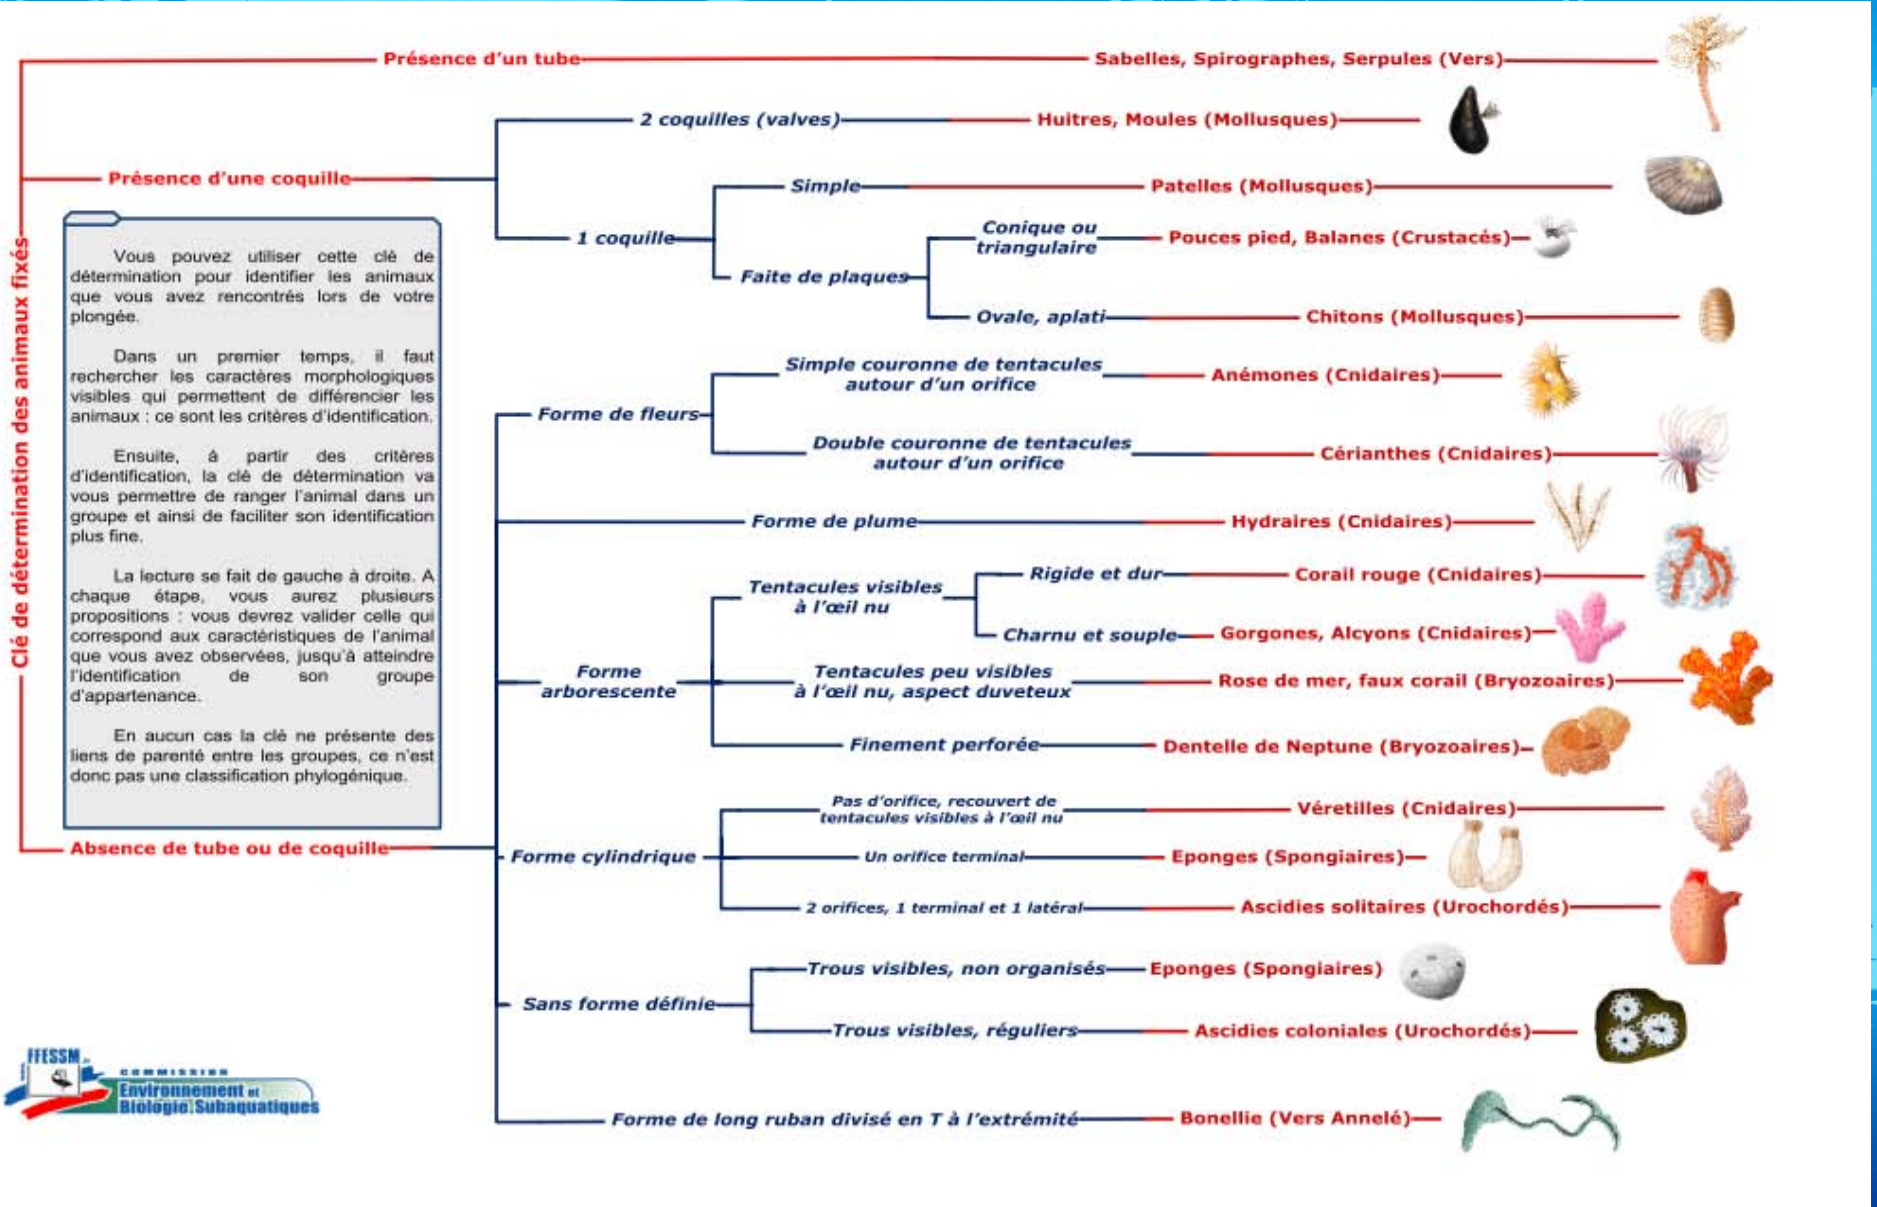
Clé de détermination des animaux fixés

Présence d'un tube — Sabelles, Spirographes, Serpules (Vers)

Présence d'une coquille

2 coquilles (valves) — Huitres, Moules (Mollusques)

1 coquille

Simple — Patelles (Mollusques)

Faite de plaques

Conique ou triangulaire — Pouces pied, Balanes (Crustacés)

Ovale, aplati — Chitons (Mollusques)

Vous pouvez utiliser cette clé de détermination pour identifier les animaux que vous avez rencontrés lors de votre plongée.

Dans un premier temps, il faut rechercher les caractères morphologiques visibles qui permettent de différencier les animaux : ce sont les critères d'identification.

Ensuite, à partir des critères d'identification, la clé de détermination va vous permettre de ranger l'animal dans un groupe et ainsi de faciliter son identification plus fine.

La lecture se fait de gauche à droite. A chaque étape, vous aurez plusieurs propositions : vous devrez valider celle qui correspond aux caractéristiques de l'animal que vous avez observées, jusqu'à atteindre l'identification de son groupe d'appartenance.

En aucun cas la clé ne présente des liens de parenté entre les groupes, ce n'est donc pas une classification phylogénique.

Absence de tube ou de coquille

Forme de fleurs

Simple couronne de tentacules autour d'un orifice — Anémones (Cnidaires)

Double couronne de tentacules autour d'un orifice — Cérianthes (Cnidaires)

Forme de plume — Hydraires (Cnidaires)

Forme arborescente

Tentacules visibles à l'œil nu

Rigide et dur — Corail rouge (Cnidaires)

Charnu et souple — Gorgones, Alcyons (Cnidaires)

Tentacules peu visibles à l'œil nu, aspect duveteux — Rose de mer, faux corail (Bryozoaires)

Finement perforée — Dentelle de Neptune (Bryozoaires)

Forme cylindrique

Pas d'orifice, recouvert de tentacules visibles à l'œil nu — Vératilles (Cnidaires)

Un orifice terminal — Eponges (Spongiaires)

2 orifices, 1 terminal et 1 latéral — Ascidies solitaires (Urochordés)

Sans forme définie

Trous visibles, non organisés — Eponges (Spongiaires)

Trous visibles, réguliers — Ascidies coloniales (Urochordés)

Forme de long ruban divisé en T à l'extrémité — Bonellie (Vers Annelé)

FFESSM Commission Environnement et Biologie Subaquatiques